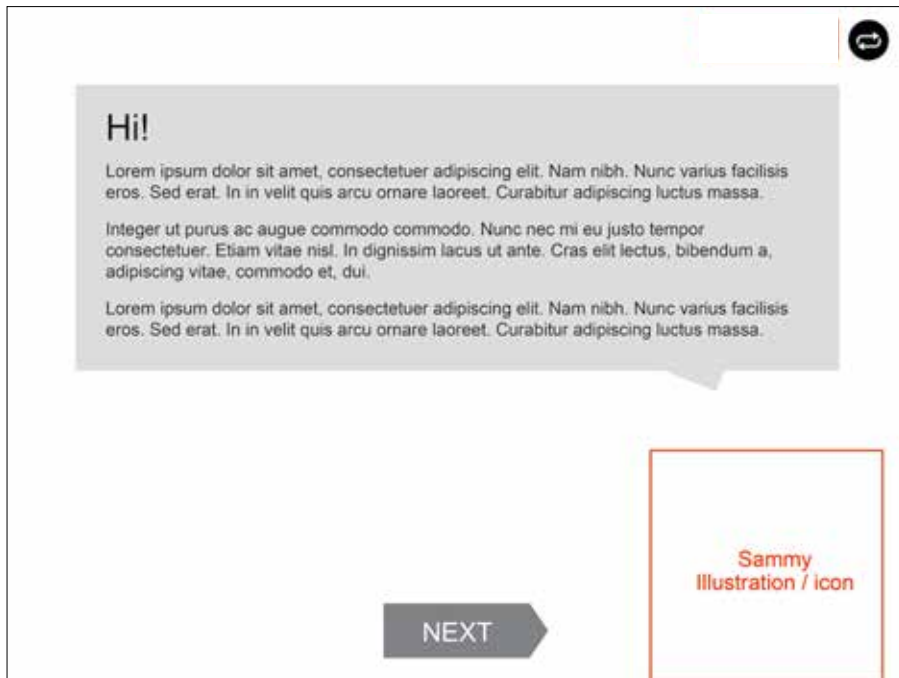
Hi!

Lorem ipsum dolor sit amet, consectetuer adipiscing elit. Nam nibh. Nunc varius facilisis eros. Sed erat. In in velit quis arcu ornare laoreet. Curabitur adipiscing luctus massa.

Integer ut purus ac augue commodo commodo. Nunc nec mi eu justo tempor consectetuer. Etiam vitae nisl. In dignissim lacus ut ante. Cras elit lectus, bibendum a, adipiscing vitae, commodo et, dui.

Lorem ipsum dolor sit amet, consectetuer adipiscing elit. Nam nibh. Nunc varius facilisis eros. Sed erat. In in velit quis arcu ornare laoreet. Curabitur adipiscing luctus massa.

Sammy Illustration / icon

NEXT